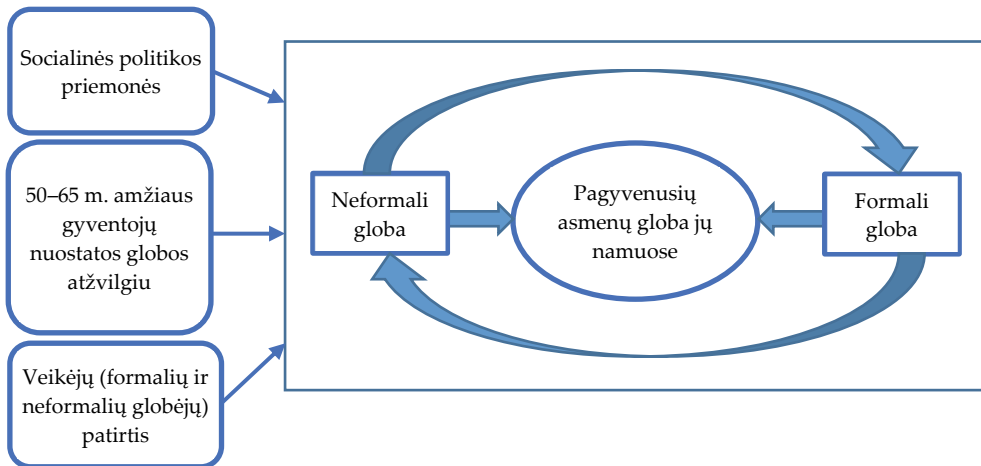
Socialinės politikos priemonės

50–65 m. amžiaus gyventojų nuostatos globos atžvilgiu

Veikėjų (formalių ir neformalių globėjų) patirtis

Neformali globa

Pagyvenusių asmenų globa jų namuose

Formali globa